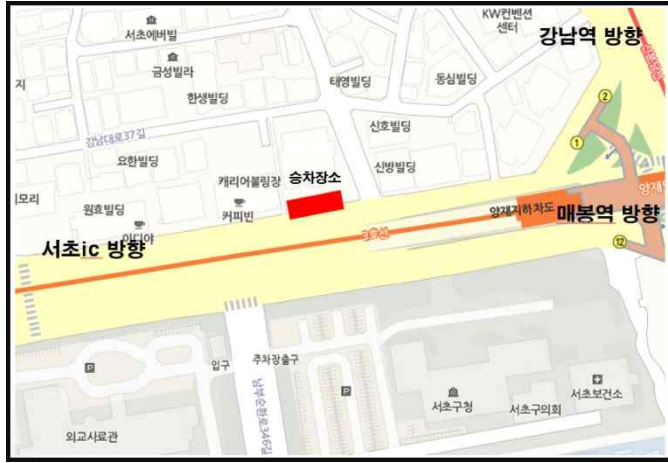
서초에버빌
KW컨벤션 센터
강남역 방향
금성빌라
지
태영빌딩
동심빌딩
한샘빌딩
강남대로37길
신호빌딩
요한빌딩
캐리어볼링장
승차장소
신방빌딩
1
2
모리
원효빌딩
커피빈
이디야
양재지하차도
매봉역 방향
12
서초ic 방향
3호선
입구
주차장출구
남부순환로346길
P
P
서초구청
서초구의회
서초보건소
외교사료관